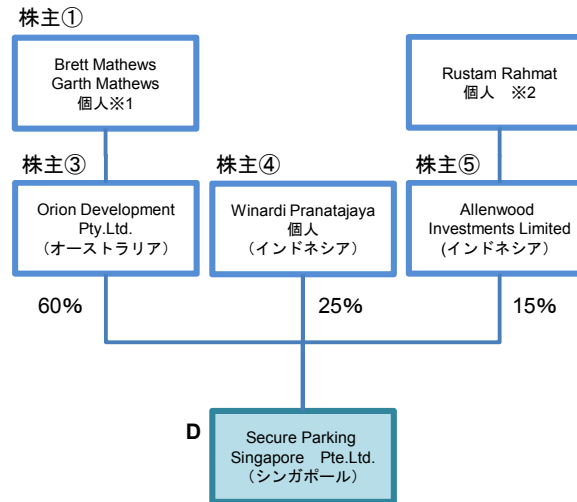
株主①

Brett Mathews
Garth Mathews
個人※1

Rustam Rahmat
個人　※2

株主③

Orion Development Pty.Ltd.
（オーストラリア）

株主④

Winardi Pranatajaya
個人
（インドネシア）

株主⑤

Allenwood Investments Limited
(インドネシア）

60%

25%

15%

D

Secure Parking Singapore　Pte.Ltd.
（シンガポール）